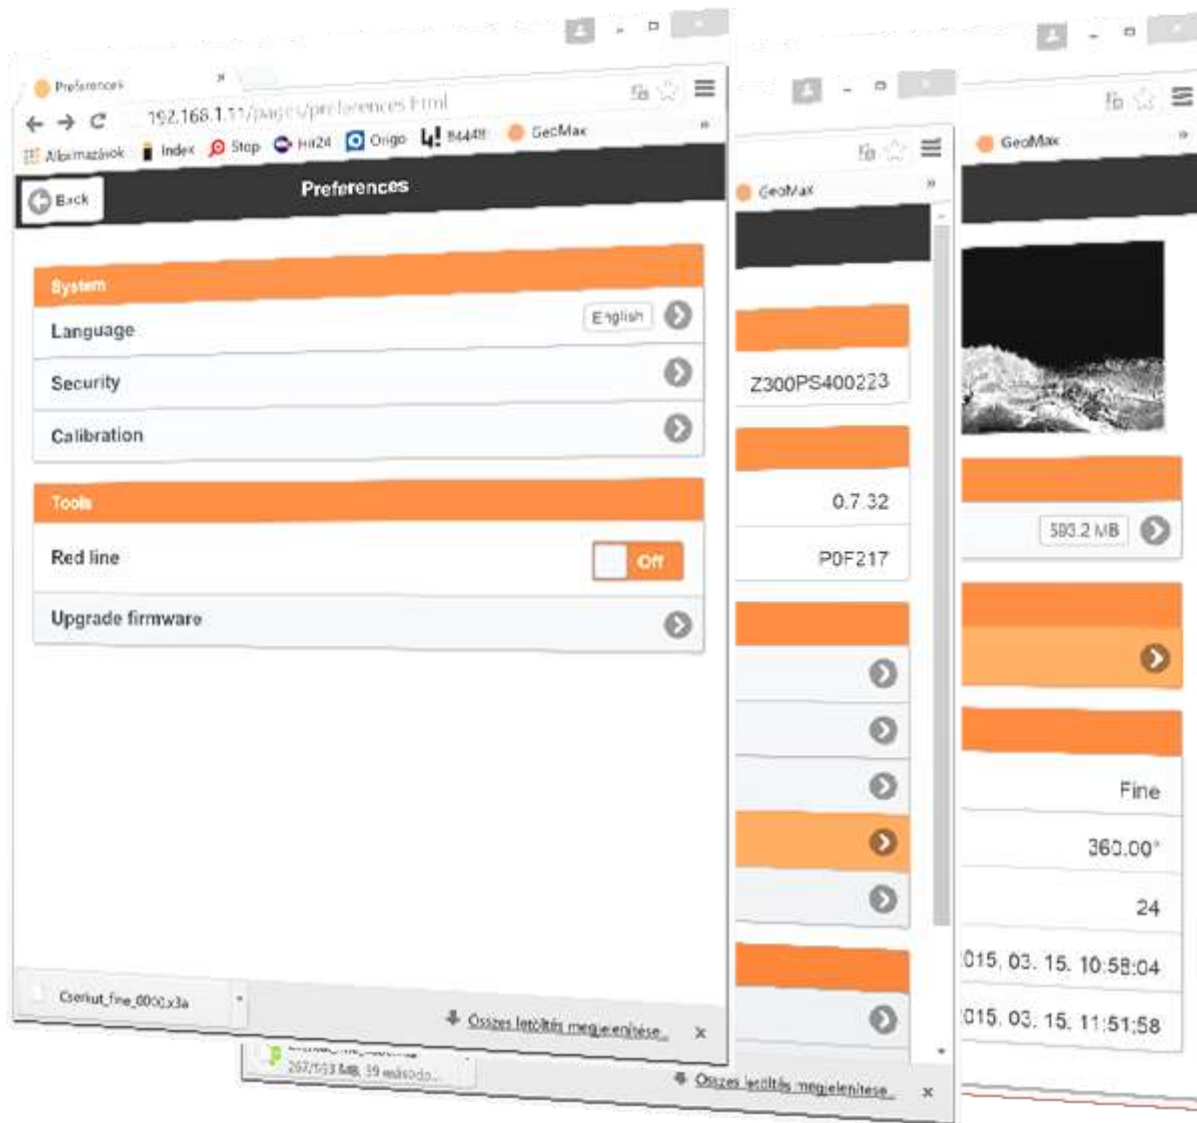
Preferences

192.168.1.11/pages/preferences.html

Alkalmazások  Index  Stop  Hír24  Origo  8444ff  GeoMax

Back

Preferences

System

Language  English

Security

Calibration

Tools

Red line  Off

Upgrade firmware

Cserkut_fine_0000.x3a

Összes letöltés megjelenítése...  ×

GeoMax

Z300PS400223

0.7.32

P0F217

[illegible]
267/593 MB, 39 másodp...

Összes letöltés megjelenítése...  ×

GeoMax

593.2 MB

Fine

360.00°

24

015. 03. 15. 10:58:04

015. 03. 15. 11:51:58